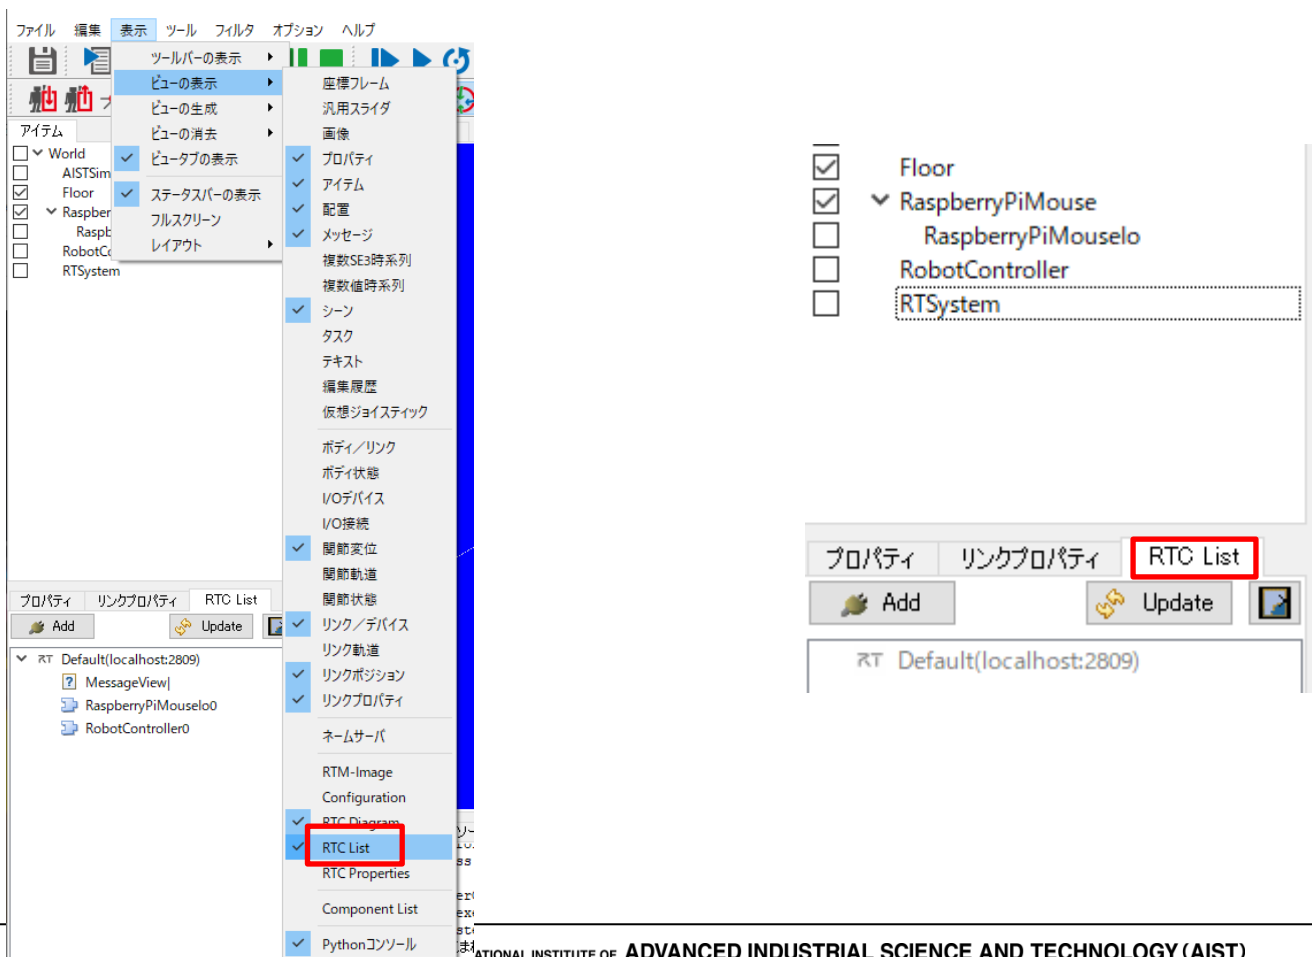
ファイル 編集 表示 ツール フィルタ オプション ヘルプ

ツールバーの表示
ビューの表示
ビューの生成
ビューの消去
ビュータブの表示
ステータスバーの表示
フルスクリーン
レイアウト

座標フレーム
汎用スライダ
画像
プロパティ
アイテム
配置
メッセージ
複数SE3時系列
複数値時系列
シーン
タスク
テキスト
編集履歴
仮想ジョイスティック
ボディ/リンク
ボディ状態
I/Oデバイス
I/O接続
関節変位
関節軌道
関節状態
リンク/デバイス
リンク軌道
リンクポジション
リンクプロパティ
ネームサーバ
RTM-Image
Configuration
RTC Diagram
RTC List
RTC Properties
Component List
Pythonコンソール

アイテム
World
AISTSim
Floor
Raspber
Raspb
RobotC
RTSystem

プロパティ リンクプロパティ RTC List
Add Update
Default(localhost:2809)
MessageView|
RaspberryPiMouseIo0
RobotController0

Floor
RaspberryPiMouse
RaspberryPiMouseIo
RobotController
RTSystem

プロパティ リンクプロパティ RTC List
Add Update
Default(localhost:2809)

ATIONAL INSTITUTE OF ADVANCED INDUSTRIAL SCIENCE AND TECHNOLOGY (AIST)